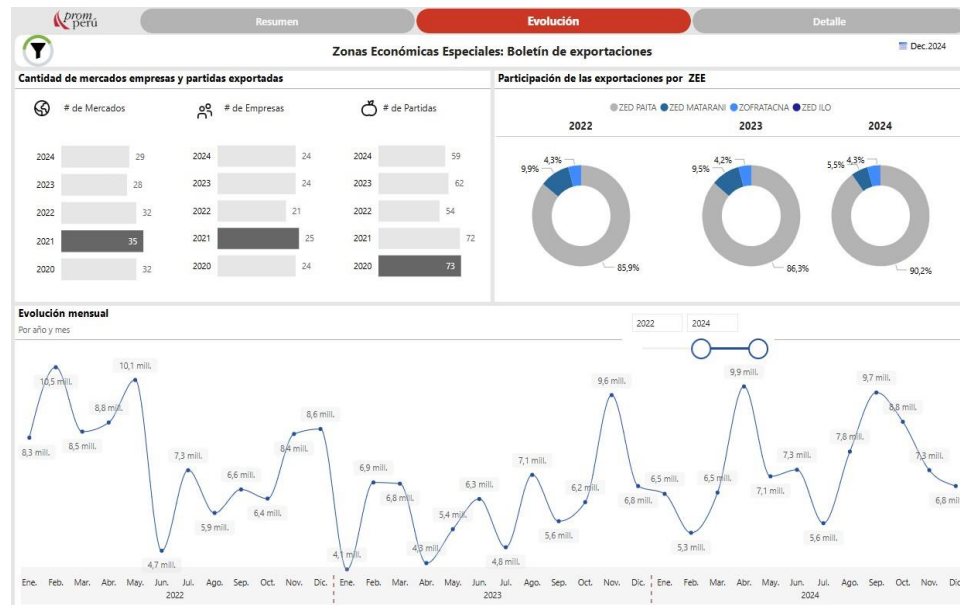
prom perú

Resumen | Evolución | Detalle

Zonas Económicas Especiales: Boletín de exportaciones

Dec.2024

Cantidad de mercados empresas y partidas exportadas

# de Mercados

| | |
|---|---|
| 2024 | 29 |
| 2023 | 28 |
| 2022 | 32 |
| 2021 | 35 |
| 2020 | 32 |

# de Empresas

| | |
|---|---|
| 2024 | 24 |
| 2023 | 24 |
| 2022 | 21 |
| 2021 | 25 |
| 2020 | 24 |

# de Partidas

| | |
|---|---|
| 2024 | 59 |
| 2023 | 62 |
| 2022 | 54 |
| 2021 | 72 |
| 2020 | 73 |

Participación de las exportaciones por ZEE

ZED PAITA ZED MATARANI ZOFRATACNA ZED ILO

2022
4,3%
9,9%
85,9%

2023
4,2%
9,5%
86,3%

2024
5,5% 4,3%
90,2%

Evolución mensual
Por año y mes

2022 2024

8,3 mill. 10,5 mill. 8,5 mill. 8,8 mill. 10,1 mill. 4,7 mill. 7,3 mill. 5,9 mill. 6,6 mill. 6,4 mill. 8,4 mill. 8,6 mill. 4,1 mill. 6,9 mill. 6,8 mill. 4,3 mill. 5,4 mill. 6,3 mill. 4,8 mill. 7,1 mill. 5,6 mill. 6,2 mill. 9,6 mill. 6,8 mill. 6,5 mill. 5,3 mill. 6,5 mill. 9,9 mill. 7,1 mill. 7,3 mill. 5,6 mill. 7,8 mill. 9,7 mill. 8,8 mill. 7,3 mill. 6,8 mill.

Ene. Feb. Mar. Abr. May. Jun. Jul. Ago. Sep. Oct. Nov. Dic.
2022
Ene. Feb. Mar. Abr. May. Jun. Jul. Ago. Sep. Oct. Nov. Dic.
2023
Ene. Feb. Mar. Abr. May. Jun. Jul. Ago. Sep. Oct. Nov. Dic.
2024